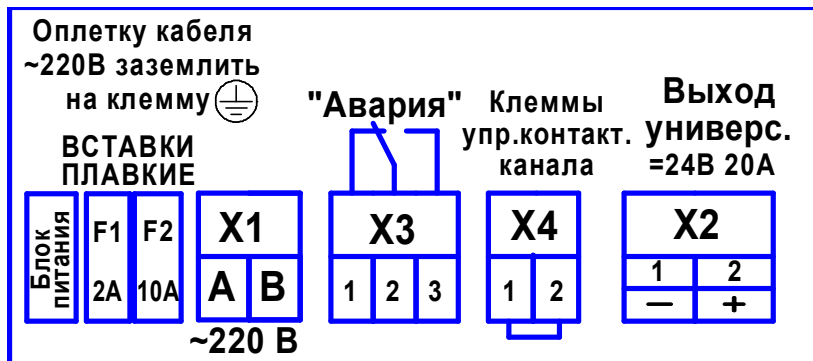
Оплетку кабеля ~220В заземлить на клемму ⏚

ВСТАВКИ ПЛАВКИЕ

"Авария"

Клеммы упр.контакт. канала

Выход универс. =24В 20А

Блок питания

F1 2A

F2 10A

X1

A B

~220 В

X3

1 2 3

X4

1 2

X2

1 2

— +